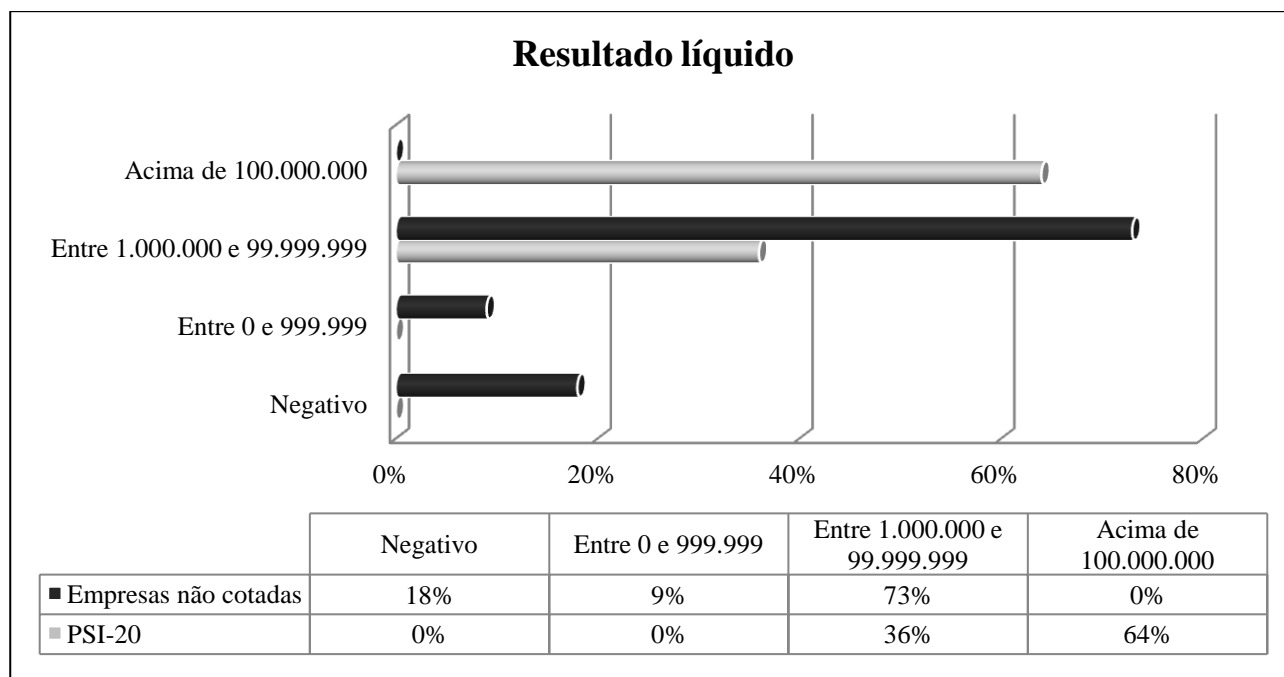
Resultado líquido

Acima de 100.000.000

Entre 1.000.000 e 99.999.999

Entre 0 e 999.999

Negativo

0%
20%
40%
60%
80%

| | Negativo | Entre 0 e 999.999 | Entre 1.000.000 e 99.999.999 | Acima de 100.000.000 |
|---|---|---|---|---|
| Empresas não cotadas | 18% | 9% | 73% | 0% |
| PSI-20 | 0% | 0% | 36% | 64% |